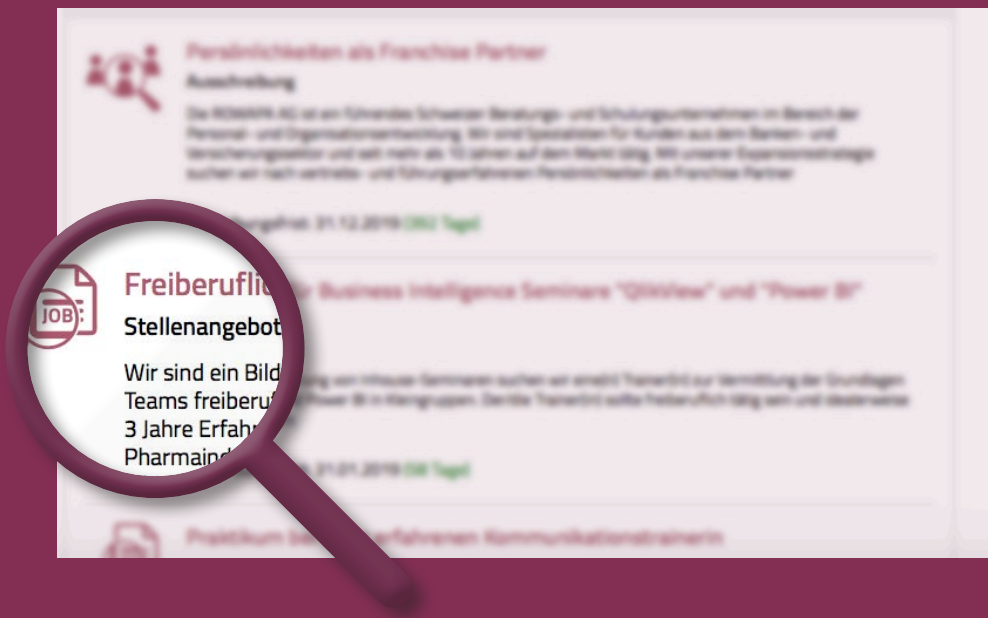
Persönlichkeiten als Franchise Partner

Ausschreibung

Die ROMAPA AG ist ein führendes Schweizer Beratungs- und Schulungsunternehmen im Bereich der Personal- und Organisationsentwicklung. Wir sind Spezialisten für Kunden aus dem Banken- und Versicherungssektor und seit mehr als 10 Jahren auf dem Markt tätig. Mit unserer Expansionsstrategie suchen wir nach vertriebs- und führungserfahrenen Persönlichkeiten als Franchise Partner

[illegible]ungsfrist: 31.12.2019 (362 Tage)

JOB

Freiberufli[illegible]r Business Intelligence Seminare "QlikView" und "Power BI"

Stellenangebot

Wir sind ein Bild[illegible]ung von Inhouse-Seminaren suchen wir einen/r Trainer(in) zur Vermittlung der Grundlagen Teams freiberuf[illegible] Power BI in Kleingruppen. Der/die Trainer(in) sollte freiberuflich tätig sein und idealerweise 3 Jahre Erfahr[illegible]

Pharmaind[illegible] 31.01.2019 (30 Tage)

Praktikum be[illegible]erfahrenen Kommunikationstrainerin